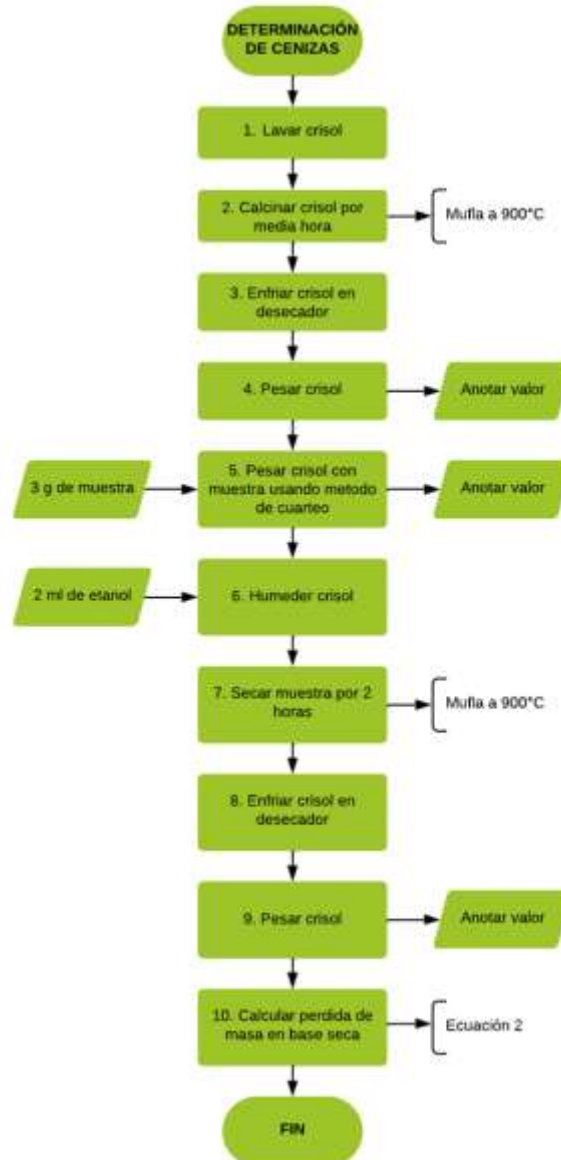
DETERMINACIÓN DE CENIZAS

1. Lavar crisol

2. Calcinar crisol por media hora

Mufla a 900°C

3. Enfriar crisol en desecador

4. Pesar crisol

Anotar valor

3 g de muestra

5. Pesar crisol con muestra usando metodo de cuarteo

Anotar valor

2 ml de etanol

6. Humeder crisol

7. Secar muestra por 2 horas

Mufla a 900°C

8. Enfriar crisol en desecador

9. Pesar crisol

Anotar valor

10. Calcular perdida de masa en base seca

Ecuación 2

FIN